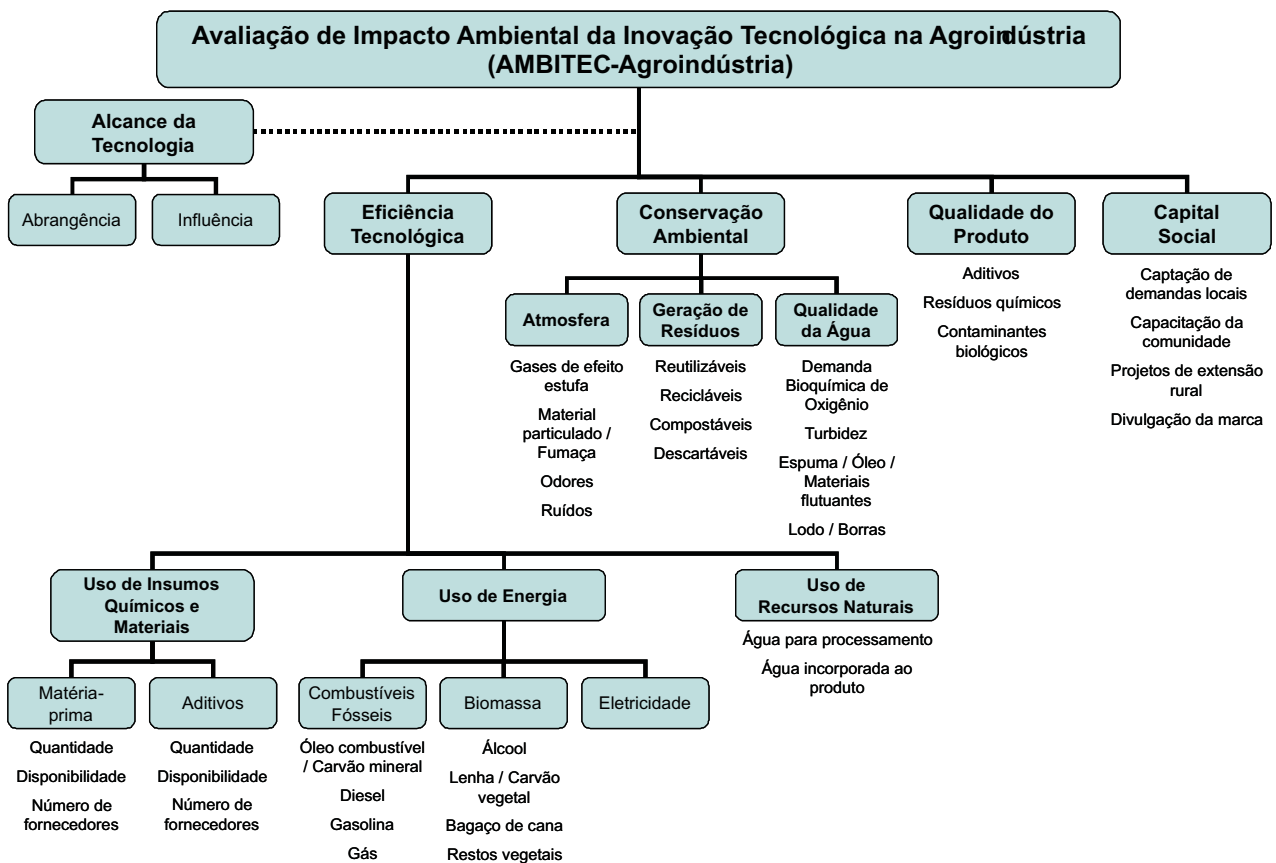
Avaliação de Impacto Ambiental da Inovação Tecnológica na Agroindústria (AMBITEC-Agroindústria)

Alcance da Tecnologia

Abrangência

Influência

Eficiência Tecnológica

Conservação Ambiental

Qualidade do Produto

Aditivos

Resíduos químicos

Contaminantes biológicos

Capital Social

Captação de demandas locais

Capacitação da comunidade

Projetos de extensão rural

Divulgação da marca

Atmosfera

Gases de efeito estufa

Material particulado / Fumaça

Odores

Ruídos

Geração de Resíduos

Reutilizáveis

Recicláveis

Compostáveis

Descartáveis

Qualidade da Água

Demanda Bioquímica de Oxigênio

Turbidez

Espuma / Óleo / Materiais flutuantes

Lodo / Borras

Uso de Insumos Químicos e Materiais

Uso de Energia

Uso de Recursos Naturais

Água para processamento

Água incorporada ao produto

Matéria-prima

Quantidade

Disponibilidade

Número de fornecedores

Aditivos

Quantidade

Disponibilidade

Número de fornecedores

Combustíveis Fósseis

Óleo combustível / Carvão mineral

Diesel

Gasolina

Gás

Biomassa

Álcool

Lenha / Carvão vegetal

Bagaço de cana

Restos vegetais

Eletricidade